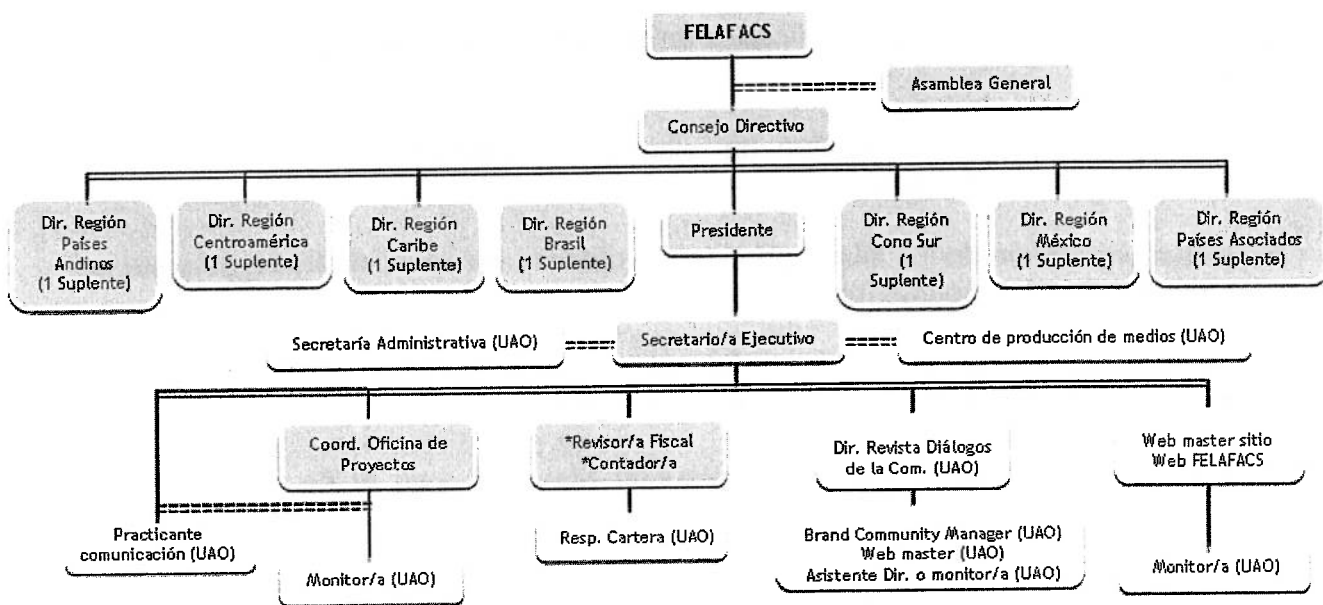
FELAFACS

Asamblea General

Consejo Directivo

Dir. Región Países Andinos (1 Suplente)

Dir. Región Centroamérica (1 Suplente)

Dir. Región Caribe (1 Suplente)

Dir. Región Brasil (1 Suplente)

Presidente

Dir. Región Cono Sur (1 Suplente)

Dir. Región México (1 Suplente)

Dir. Región Países Asociados (1 Suplente)

Secretaría Administrativa (UAO)

Secretario/a Ejecutivo

Centro de producción de medios (UAO)

Coord. Oficina de Proyectos

*Revisor/a Fiscal
*Contador/a

Dir. Revista Diálogos de la Com. (UAO)

Web master sitio Web FELAFACS

Practicante comunicación (UAO)

Monitor/a (UAO)

Resp. Cartera (UAO)

Brand Community Manager (UAO)
Web master (UAO)
Asistente Dir. o monitor/a (UAO)

Monitor/a (UAO)